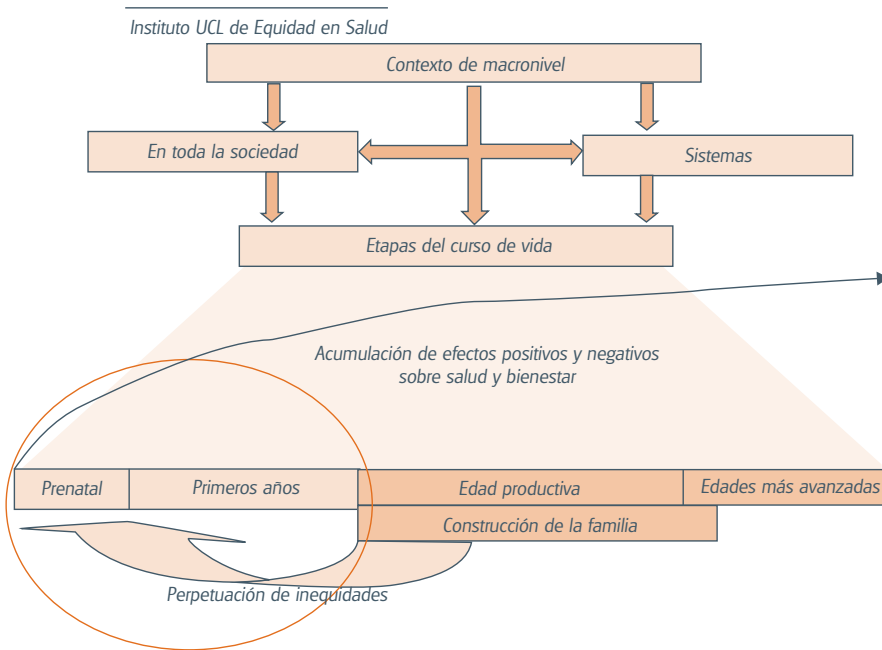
Instituto UCL de Equidad en Salud

Contexto de macronivel

En toda la sociedad

Sistemas

Etapas del curso de vida

Acumulación de efectos positivos y negativos sobre salud y bienestar

Prenatal

Primeros años

Edad productiva

Edades más avanzadas

Construcción de la familia

Perpetuación de inequidades